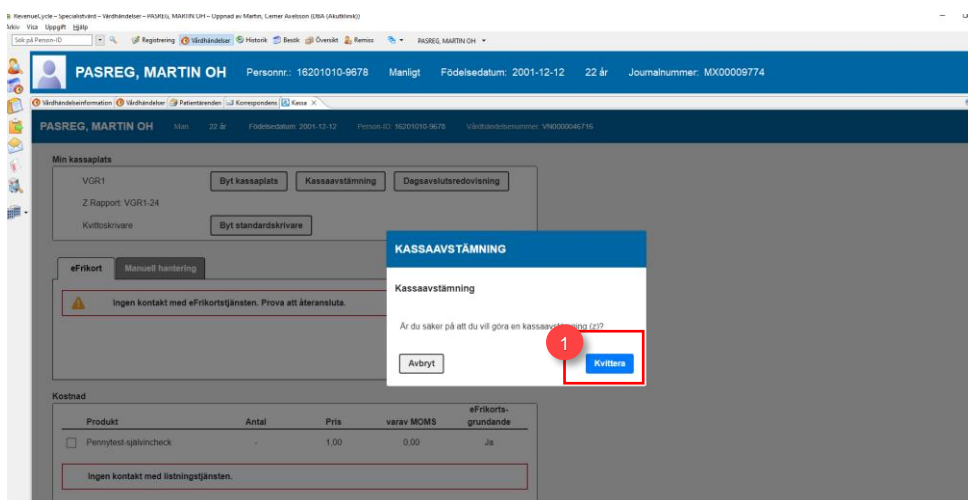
RevenueCycle – Specialistvård – Vårdhändelser – PASREG, MARTIN OH – Öppnad av Martin, Cerner Axelsson (DBA (Akutklinik))
Arkiv Visa Uppgift Hjälp
Sök på Person-ID
Registrering Vårdhändelser Historik Beställ Översikt Remiss PASREG, MARTIN OH

PASREG, MARTIN OH Personnr.: 16201010-9678 Manligt Födelsedatum: 2001-12-12 22 år Journalnummer: MX00009774

Vårdhändelseinformation Vårdhändelser Patientärenden Korrespondens Kassa

PASREG, MARTIN OH Man 22 år Födelsedatum: 2001-12-12 Person-ID: 16201010-9678 Vårdhändelsenummer: VN0000046716

Min kassaplats
VGR1
Byt kassaplats Kassaavstämning Dagsavslutsredovisning
Z Rapport: VGR1-24
Kvittoskrivare Byt standardskrivare

eFrikort Manuell hantering

Ingen kontakt med eFrikortstjänsten. Prova att återansluta.

KASSAAVSTÄMNING
Kassaavstämning
Är du säker på att du vill göra en kassaavstämning (z)?
Avbryt
1
Kvittera

Kostnad
| Produkt | Antal | Pris | varav MOMS | eFrikorts-grundande |
|---|---|---|---|---|
| Pennytest-självincheck | - | 1,00 | 0,00 | Ja |

Ingen kontakt med listningstjänsten.